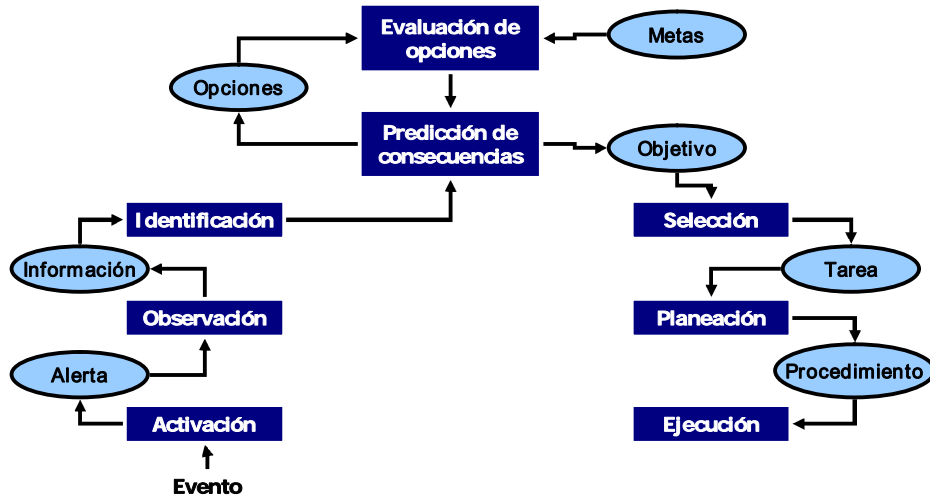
Evaluación de opciones

Metas

Opciones

Predicción de consecuencias

Objetivo

Identificación

Selección

Información

Tarea

Observación

Planeación

Alerta

Procedimiento

Activación

Ejecución

Evento